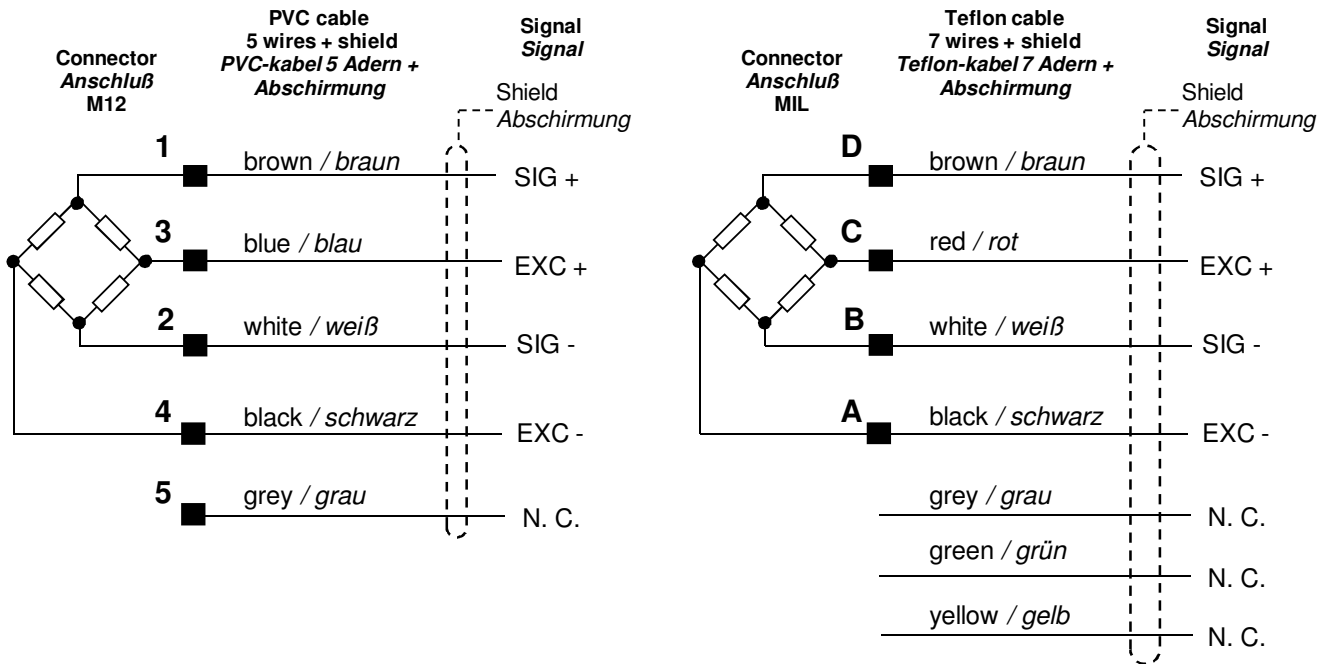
Connector
*Anschluß*
M12

PVC cable
5 wires + shield
*PVC-kabel 5 Adern + Abschirmung*

Signal
*Signal*

Shield
*Abschirmung*

1 brown / *braun* SIG +
3 blue / *blau* EXC +
2 white / *weiß* SIG -
4 black / *schwarz* EXC -
5 grey / *grau* N. C.

Connector
*Anschluß*
MIL

Teflon cable
7 wires + shield
*Teflon-kabel 7 Adern + Abschirmung*

Signal
*Signal*

Shield
*Abschirmung*

D brown / *braun* SIG +
C red / *rot* EXC +
B white / *weiß* SIG -
A black / *schwarz* EXC -
grey / *grau* N. C.
green / *grün* N. C.
yellow / *gelb* N. C.